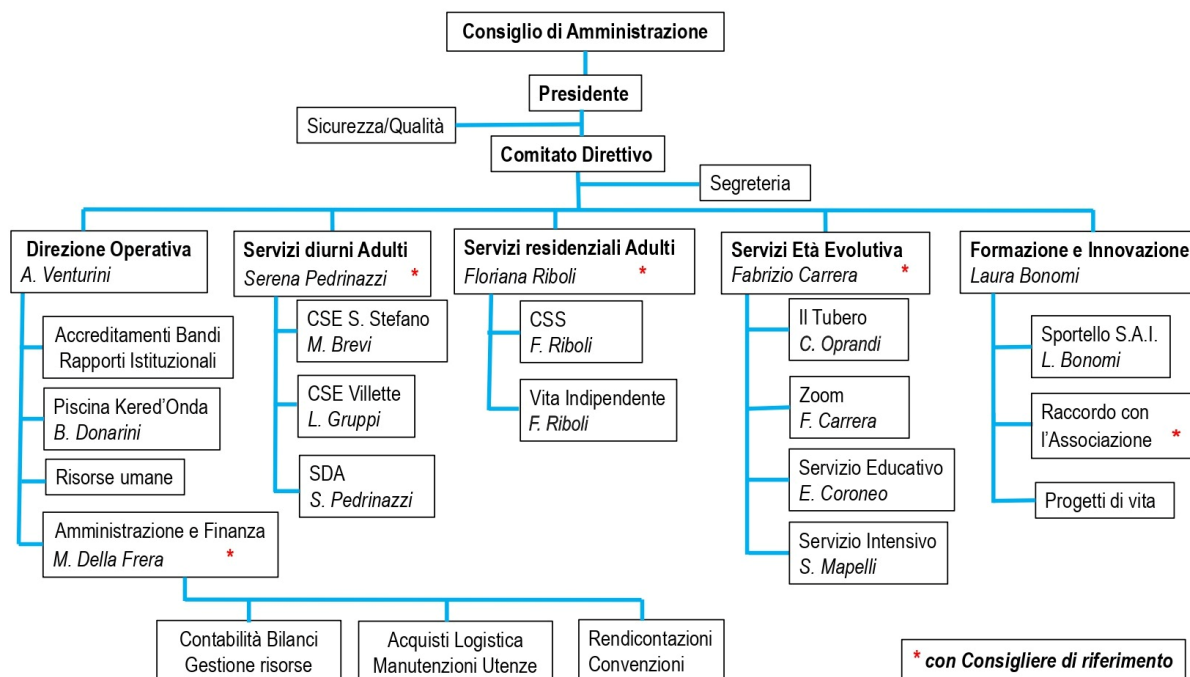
Consiglio di Amministrazione

Presidente

Sicurezza/Qualità

Comitato Direttivo

Segreteria

Direzione Operativa
A. Venturini

Accreditamenti Bandi
Rapporti Istituzionali

Piscina Kered'Onda
B. Donarini

Risorse umane

Amministrazione e Finanza
M. Della Frera *

Contabilità Bilanci
Gestione risorse

Acquisti Logistica
Manutenzioni Utenze

Rendicontazioni
Convenzioni

Servizi diurni Adulti
Serena Pedrinazzi *

CSE S. Stefano
M. Brevi

CSE Villette
L. Gruppi

SDA
S. Pedrinazzi

Servizi residenziali Adulti
Floriana Riboli *

CSS
F. Riboli

Vita Indipendente
F. Riboli

Servizi Età Evolutiva
Fabrizio Carrera *

Il Tubero
C. Oprandi

Zoom
F. Carrera

Servizio Educativo
E. Coroneo

Servizio Intensivo
S. Mapelli

Formazione e Innovazione
Laura Bonomi

Sportello S.A.I.
L. Bonomi

Raccordo con
l'Associazione *

Progetti di vita

* con Consigliere di riferimento